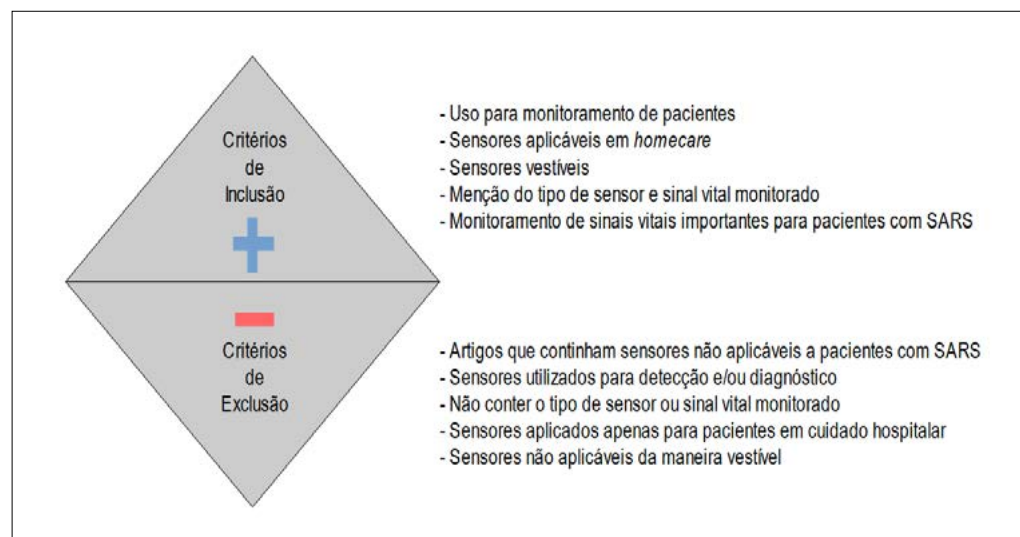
Critérios
de
Inclusão

- Uso para monitoramento de pacientes
- Sensores aplicáveis em *homecare*
- Sensores vestíveis
- Menção do tipo de sensor e sinal vital monitorado
- Monitoramento de sinais vitais importantes para pacientes com SARS

Critérios
de
Exclusão

- Artigos que continham sensores não aplicáveis a pacientes com SARS
- Sensores utilizados para detecção e/ou diagnóstico
- Não conter o tipo de sensor ou sinal vital monitorado
- Sensores aplicados apenas para pacientes em cuidado hospitalar
- Sensores não aplicáveis da maneira vestível